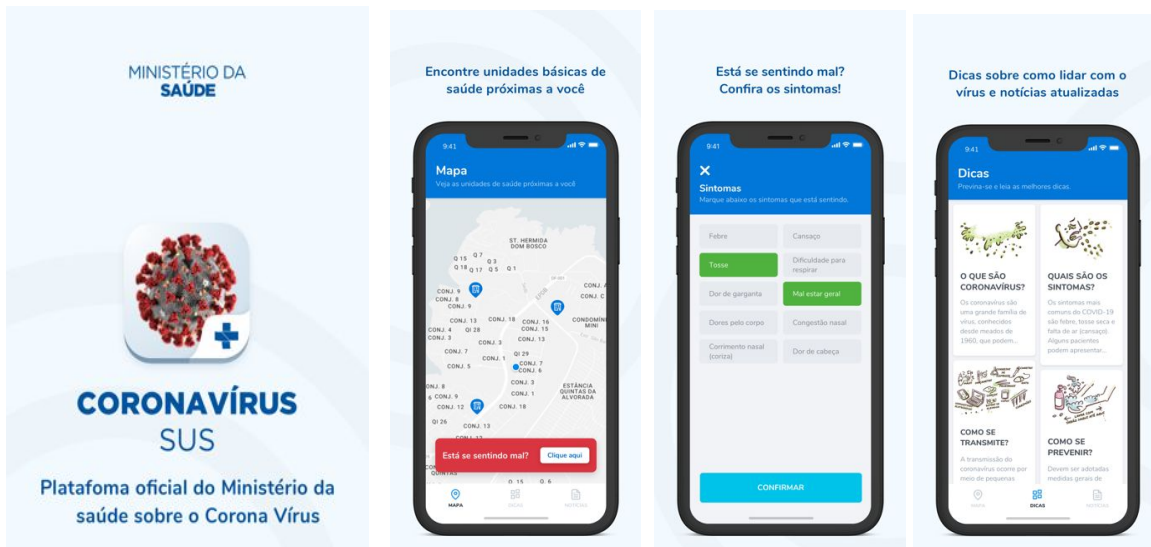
MINISTÉRIO DA SAÚDE

CORONAVÍRUS SUS

Platafoma oficial do Ministério da saúde sobre o Corona Vírus

Encontre unidades básicas de saúde próximas a você

9:41

Mapa
Veja as unidades de saúde próximas a você

ST. HERMIDA DOM BOSCO
Q 15 Q 7 Q 3 Q 18 Q 17 Q 5 Q 1
CONJ. 9 CONJ. 8 CONJ. 9 CONJ. 18 CONJ. 16 CONJ. 15 CONJ. 4 QI 28 CONJ. 3 CONJ. 3 CONJ. 13 CONJ. 7 CONJ. 1 QI 29 CONJ. 7 CONJ. 5 CONJ. 6 CONJ. 3 CONJ. 8 CONJ. 9 CONJ. 1 CONJ. 12 CONJ. 18 QI 26 CONJ. 13 CONDOMÍNI MINI ESTÂNCIA QUINTAS DA ALVORADA CONJ. A CONJ. C

Está se sentindo mal? Clique aqui

MAPA DICAS NOTÍCIAS

Está se sentindo mal? Confira os sintomas!

9:41

Sintomas
Marque abaixo os sintomas que está sentindo.

Febre
Cansaço
Tosse
Dificuldade para respirar
Dor de garganta
Mal estar geral
Dores pelo corpo
Congestão nasal
Corrimento nasal (coriza)
Dor de cabeça

CONFIRMAR

Dicas sobre como lidar com o vírus e notícias atualizadas

9:41

Dicas
Previna-se e leia as melhores dicas.

O QUE SÃO CORONAVÍRUS?
Os coronavírus são uma grande família de vírus, conhecidos desde meados de 1960, que podem...

QUAIS SÃO OS SINTOMAS?
Os sintomas mais comuns do COVID-19 são febre, tosse seca e falta de ar (cansaço). Alguns pacientes podem apresentar...

COMO SE TRANSMITE?
A transmissão do coronavírus ocorre por meio de pequenas

COMO SE PREVENIR?
Devem ser adotadas medidas gerais de

MAPA DICAS NOTÍCIAS